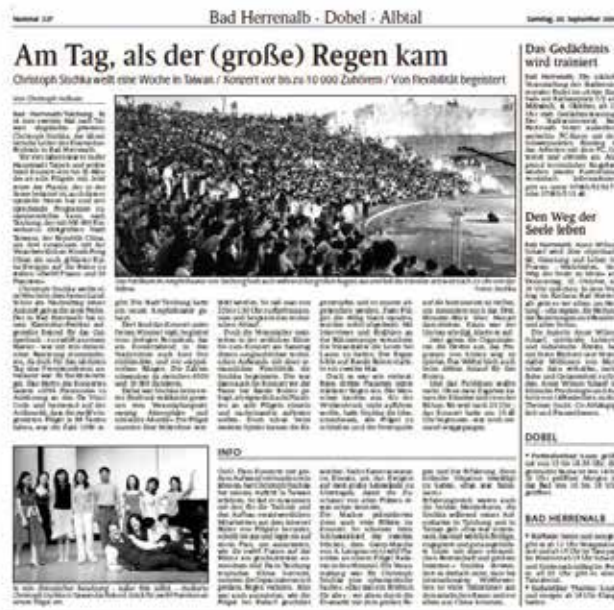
Nummer 2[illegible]

Bad Herrenalb · Dobel · Albtal

Samstag, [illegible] September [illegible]

Am Tag, als der (große) Regen kam

Christoph Stichka weilt eine Woche in Taiwan / Konzert vor bis zu 10 000 Zuhörern / Von Flexibilität begeistert

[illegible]

INFO

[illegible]

Das Gedächtnis wird trainiert

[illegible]

Den Weg der Seele leben

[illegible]

DOBEL

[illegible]

BAD HERRENALB

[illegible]